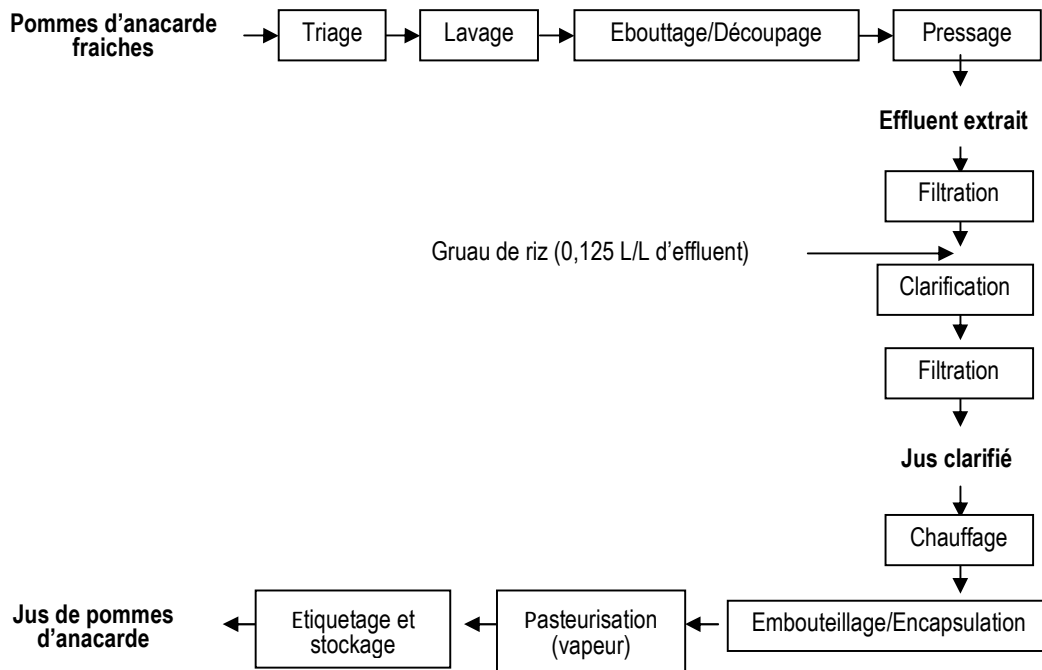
Pommes d'anacarde fraiches

Triage

Lavage

Ebouttage/Découpage

Pressage

Effluent extrait

Filtration

Gruau de riz (0,125 L/L d'effluent)

Clarification

Filtration

Jus clarifié

Chauffage

Embouteillage/Encapsulation

Pasteurisation (vapeur)

Etiquetage et stockage

Jus de pommes d'anacarde